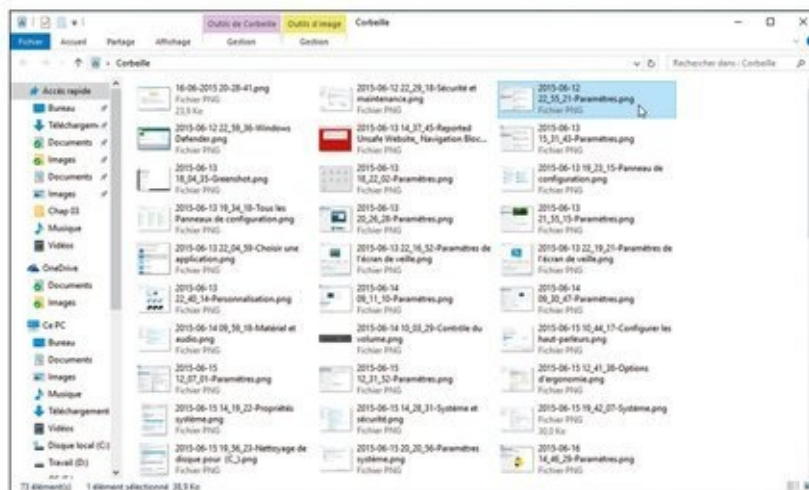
Outils de Corbeille | Outils d'image | Corbeille

Fichier | Accueil | Partage | Affichage | Gestion | Gestion

Corbeille

Rechercher dans : Corbeille

Accès rapide
Bureau
Téléchargem
Documents
Images
Documents
Images
Chap 03
Musique
Vidéos
OneDrive
Documents
Images
Ce PC
Bureau
Documents
Images
Musique
Téléchargement
Vidéos
Disque local (C:)
Travail (D:)

16-06-2015 20-28-41.png
Fichier PNG
23,9 Ko

2015-06-12 22_29_18-Sécurité et maintenance.png
Fichier PNG

2015-06-12 22_55_21-Paramètres.png
Fichier PNG

2015-06-12 22_56_36-Windows Defender.png
Fichier PNG

2015-06-13 14_37_45-Reported Unsafe Website_ Navigation Bloc...
Fichier PNG

2015-06-13 15_31_43-Paramètres.png
Fichier PNG

2015-06-13 18_04_35-Greenshot.png
Fichier PNG

2015-06-13 18_32_02-Paramètres.png
Fichier PNG

2015-06-13 19_23_15-Panneau de configuration.png
Fichier PNG

2015-06-13 19_34_18-Tous les Panneaux de configuration.png
Fichier PNG

2015-06-13 20_26_28-Paramètres.png
Fichier PNG

2015-06-13 21_55_15-Paramètres.png
Fichier PNG

2015-06-13 22_04_59-Choisir une application.png
Fichier PNG

2015-06-13 22_16_52-Paramètres de l'écran de veille.png
Fichier PNG

2015-06-13 22_19_21-Paramètres de l'écran de veille.png
Fichier PNG

2015-06-13 22_40_14-Personnalisation.png
Fichier PNG

2015-06-14 09_11_10-Paramètres.png
Fichier PNG

2015-06-14 09_30_47-Paramètres.png
Fichier PNG

2015-06-14 09_56_18-Matériel et audio.png
Fichier PNG

2015-06-14 10_03_29-Contrôle du volume.png
Fichier PNG

2015-06-15 10_44_17-Configurer les haut-parleurs.png
Fichier PNG

2015-06-15 12_07_01-Paramètres.png
Fichier PNG

2015-06-15 12_31_52-Paramètres.png
Fichier PNG

2015-06-15 12_41_38-Options d'ergonomie.png
Fichier PNG

2015-06-15 14_19_22-Propriétés système.png
Fichier PNG

2015-06-15 14_28_31-Système et sécurité.png
Fichier PNG

2015-06-15 19_42_07-Système.png
Fichier PNG
30,0 Ko

2015-06-15 19_56_23-Nettoyage de disque pour (C_).png
Fichier PNG

2015-06-15 20_20_56-Paramètres
Fichier PNG

2015-06-16 14_46_29-Paramètres.png
Fichier PNG

73 élément(s)    1 élément sélectionné 38,9 Ko